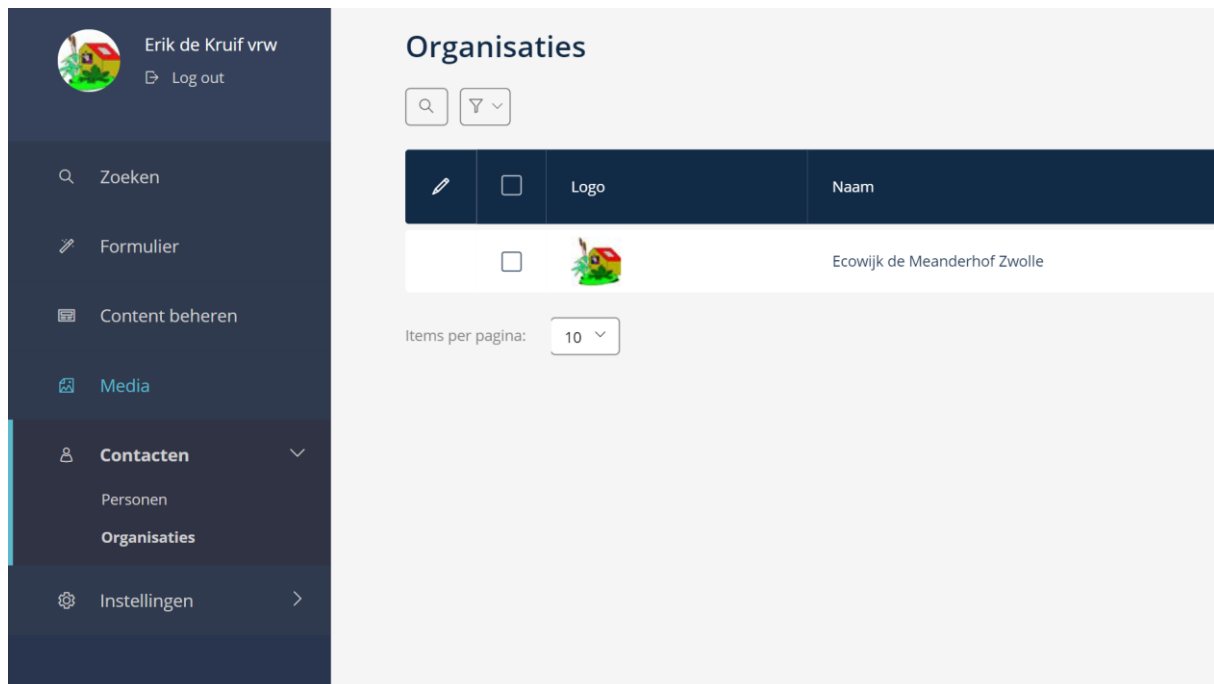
Erik de Kruif vrw
Log out

Zoeken
Formulier
Content beheren
Media
Contacten
Personen
Organisaties
Instellingen

Organisaties

| | | Logo | Naam |
|---|---|---|---|
| | | | Ecowijk de Meanderhof Zwolle |

Items per pagina: 10